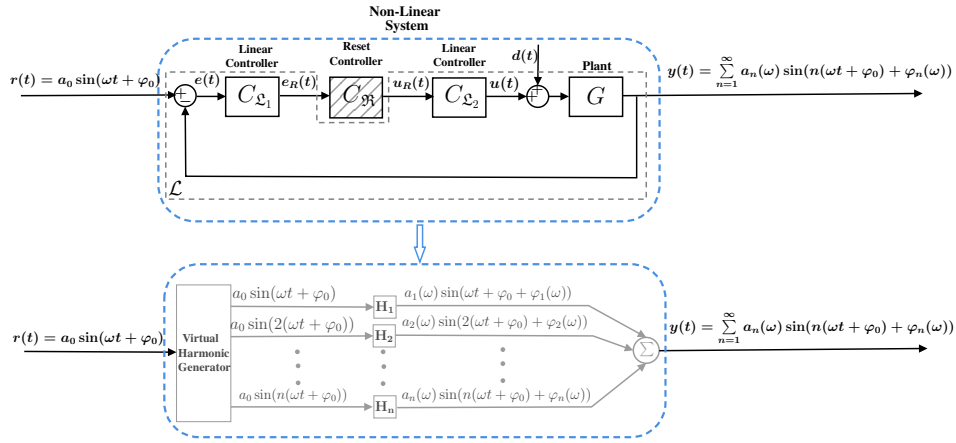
Non-Linear System

Linear Controller

Reset Controller

Linear Controller

$d(t)$

Plant

$r(t) = a_0 \sin(\omega t + \varphi_0)$

$e(t)$

$C_{\mathfrak{L}_1}$

$e_R(t)$

$C_{\mathfrak{R}}$

$u_R(t)$

$C_{\mathfrak{L}_2}$

$u(t)$

$G$

$y(t) = \sum_{n=1}^{\infty} a_n(\omega) \sin(n(\omega t + \varphi_0) + \varphi_n(\omega))$

$\mathcal{L}$

$r(t) = a_0 \sin(\omega t + \varphi_0)$

Virtual Harmonic Generator

$a_0 \sin(\omega t + \varphi_0)$

$a_0 \sin(2(\omega t + \varphi_0))$

$a_0 \sin(n(\omega t + \varphi_0))$

$\mathrm{H_1}$

$\mathrm{H_2}$

$\mathrm{H_n}$

$a_1(\omega) \sin(\omega t + \varphi_0 + \varphi_1(\omega))$

$a_2(\omega) \sin(2(\omega t + \varphi_0) + \varphi_2(\omega))$

$a_n(\omega) \sin(n(\omega t + \varphi_0) + \varphi_n(\omega))$

$\Sigma$

$y(t) = \sum_{n=1}^{\infty} a_n(\omega) \sin(n(\omega t + \varphi_0) + \varphi_n(\omega))$